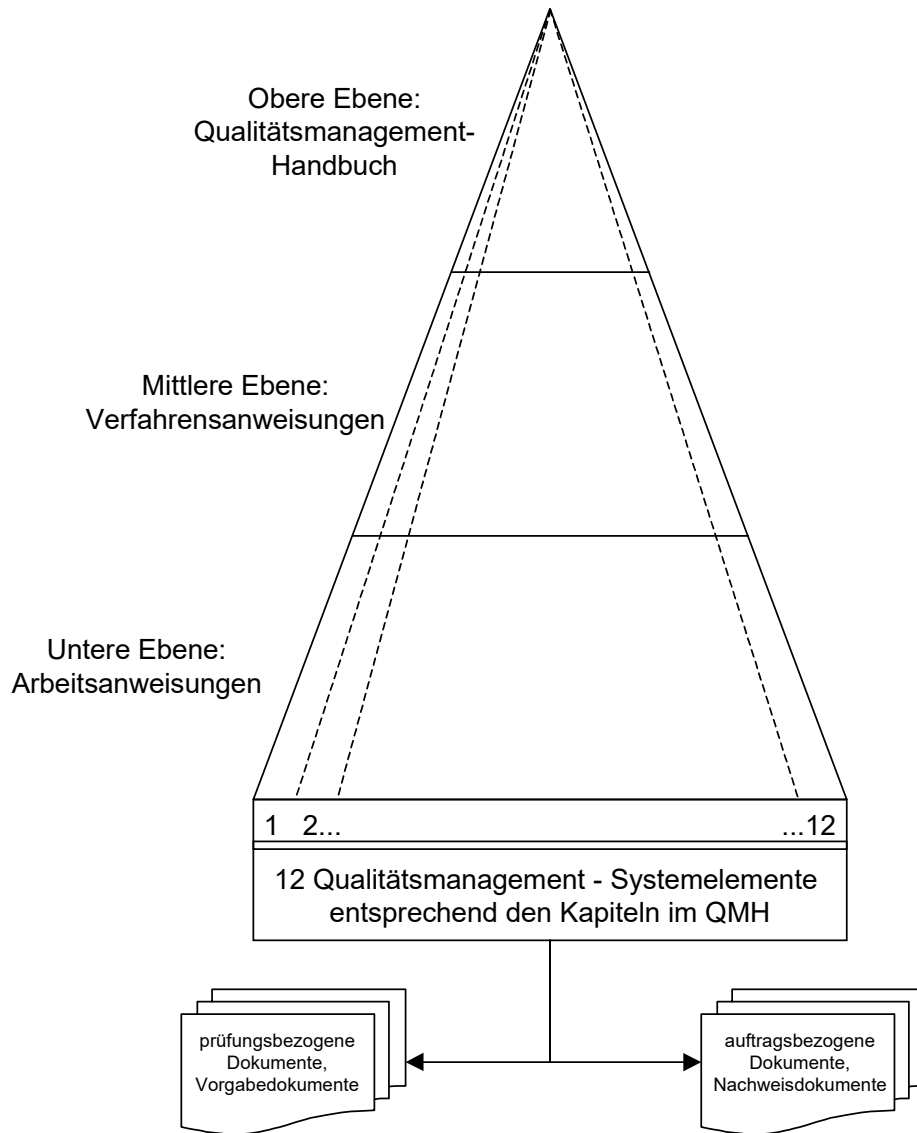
Obere Ebene:
Qualitätsmanagement-
Handbuch

Mittlere Ebene:
Verfahrensanweisungen

Untere Ebene:
Arbeitsanweisungen

1 2... ...12

12 Qualitätsmanagement - Systemelemente entsprechend den Kapiteln im QMH

prüfungsbezogene Dokumente, Vorgabedokumente

auftragsbezogene Dokumente, Nachweisdokumente